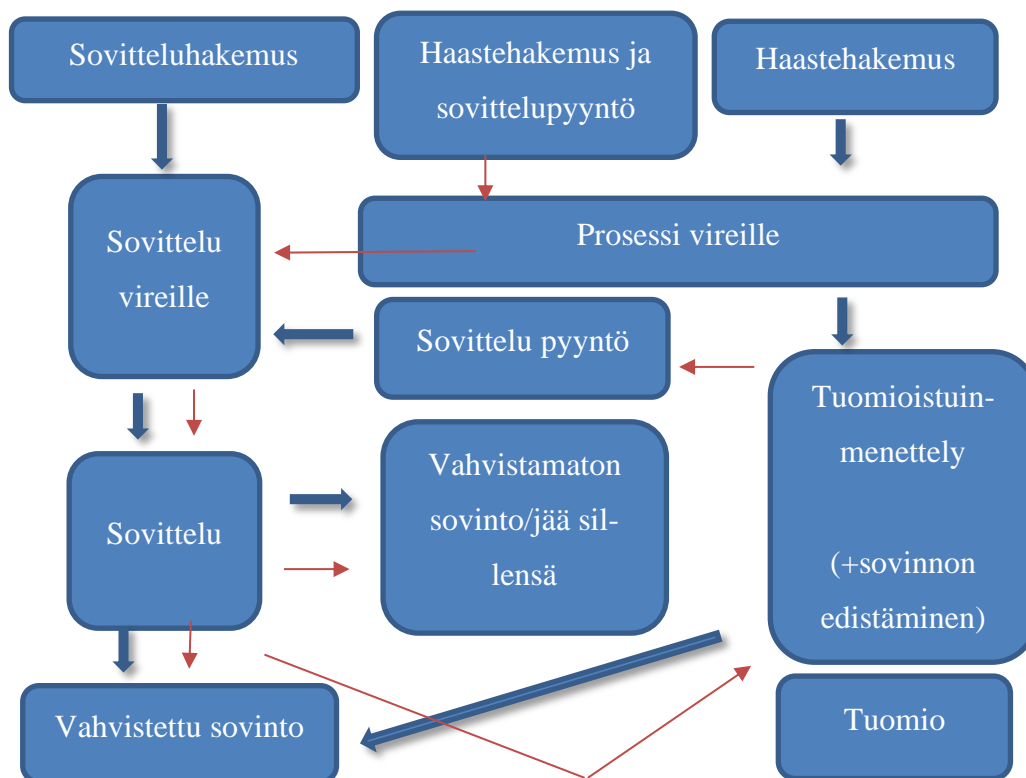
Sovitteluhakemus

Haastehakemus ja sovittelupyyntö

Haastehakemus

Sovittelu vireille

Prosessi vireille

Sovittelu pyyntö

Tuomioistuinmenettely

(+sovinnon edistäminen)

Sovittelu

Vahvistamaton sovinto/jää sillensä

Vahvistettu sovinto

Tuomio